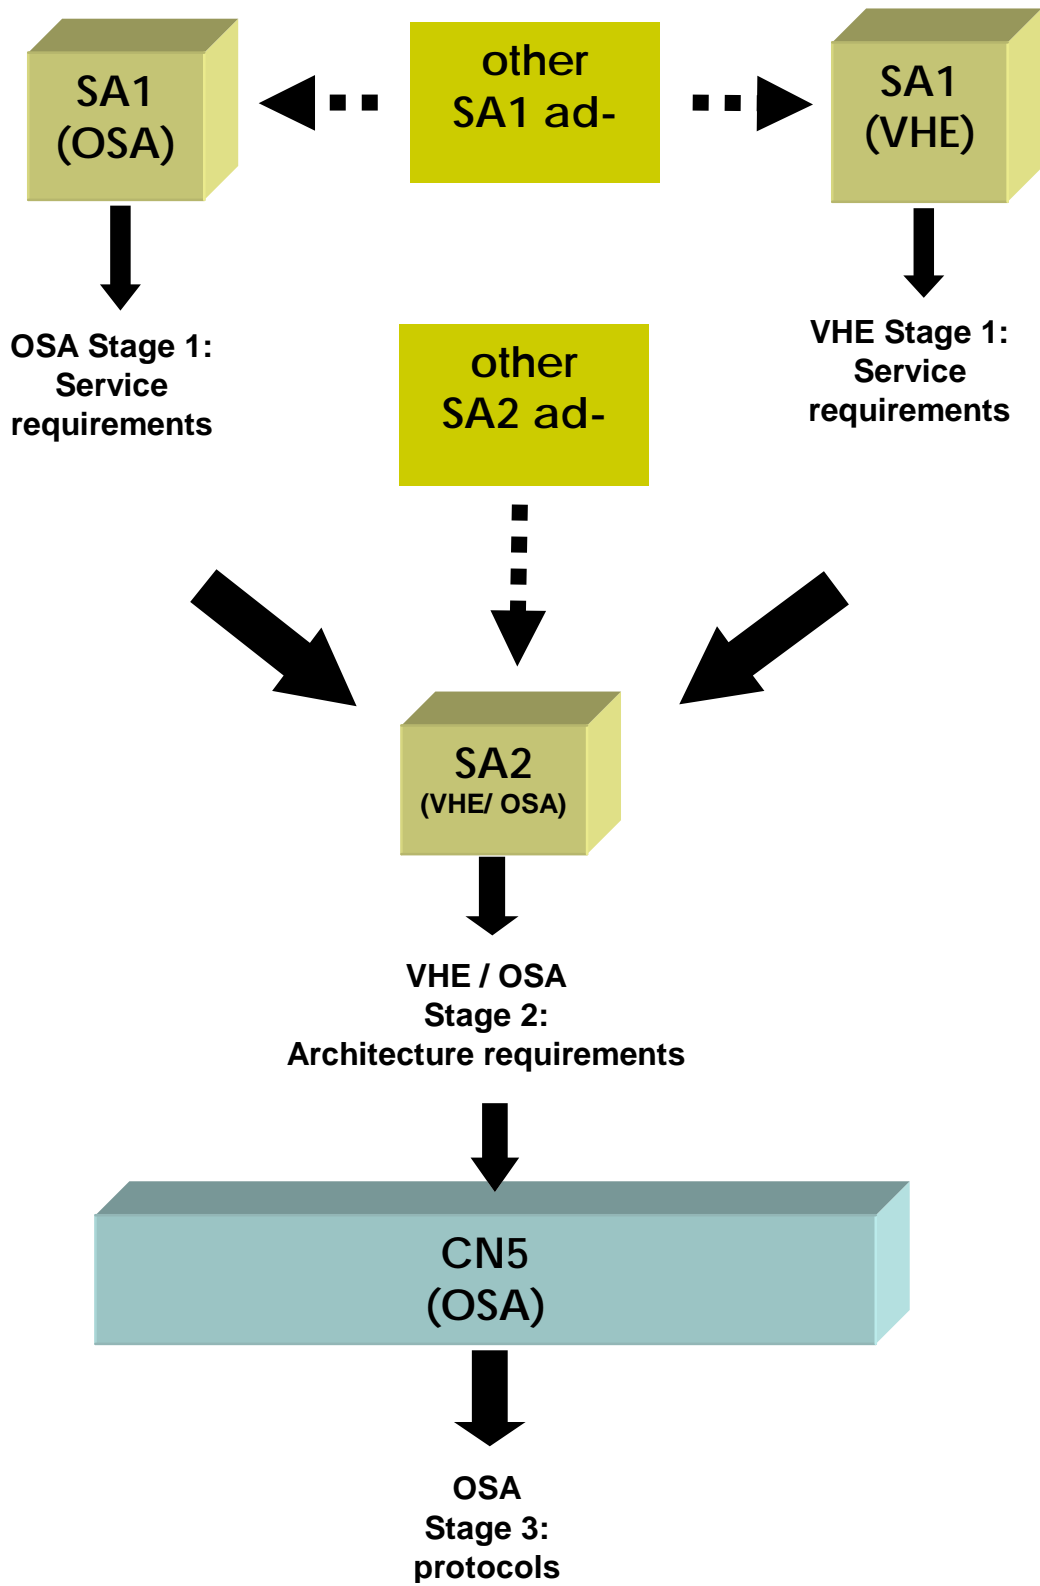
SA1 (OSA)

other SA1 ad-

SA1 (VHE)

OSA Stage 1: Service requirements

other SA2 ad-

VHE Stage 1: Service requirements

SA2 (VHE/ OSA)

VHE / OSA Stage 2: Architecture requirements

CN5 (OSA)

OSA Stage 3: protocols